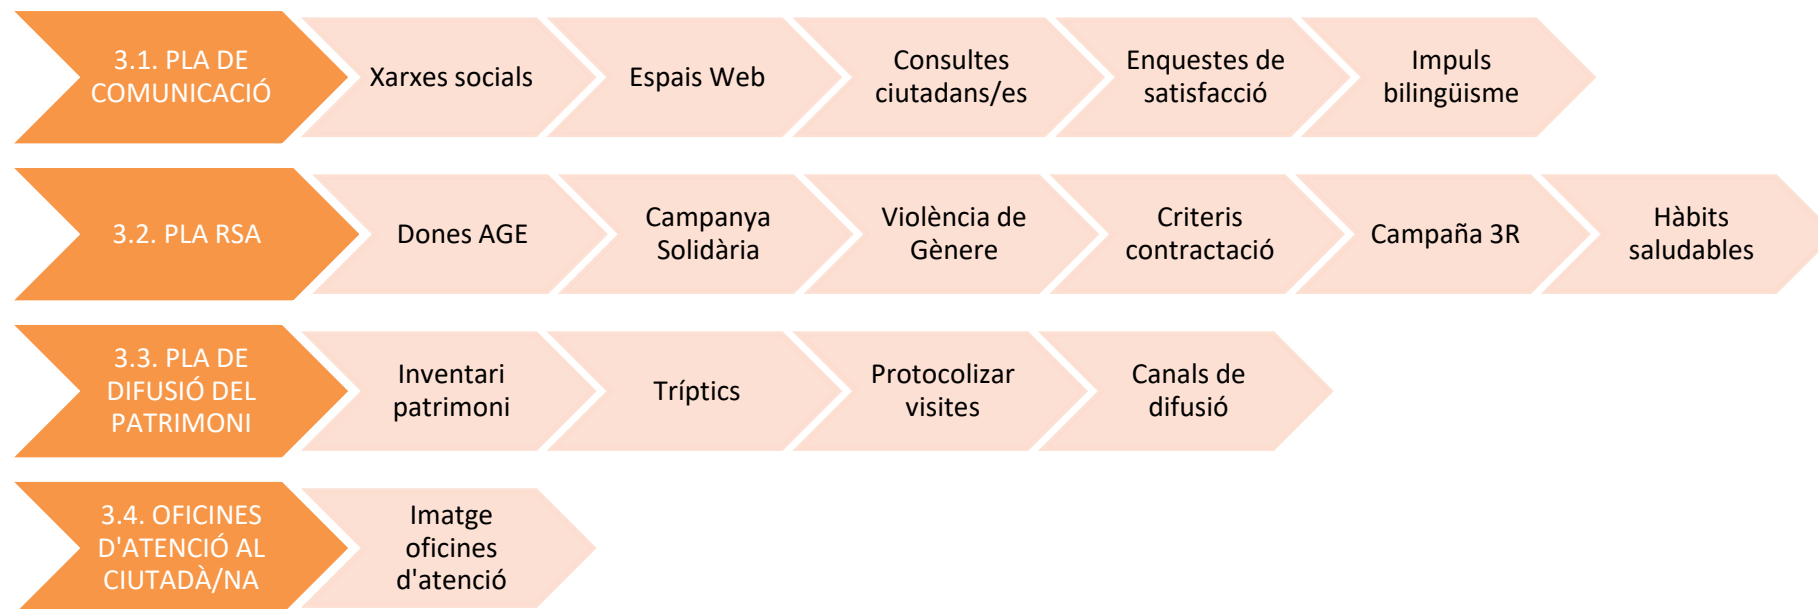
3.1. PLA DE COMUNICACIÓ

Xarxes socials

Espais Web

Consultes ciutadans/es

Enquestes de satisfacció

Impuls bilingüisme

3.2. PLA RSA

Dones AGE

Campanya Solidària

Violència de Gènere

Criteris contractació

Campaña 3R

Hàbits saludables

3.3. PLA DE DIFUSIÓ DEL PATRIMONI

Inventari patrimoni

Tríptics

Protocolizar visites

Canals de difusió

3.4. OFICINES D'ATENCIÓ AL CIUTADÀ/NA

Imatge oficines d'atenció